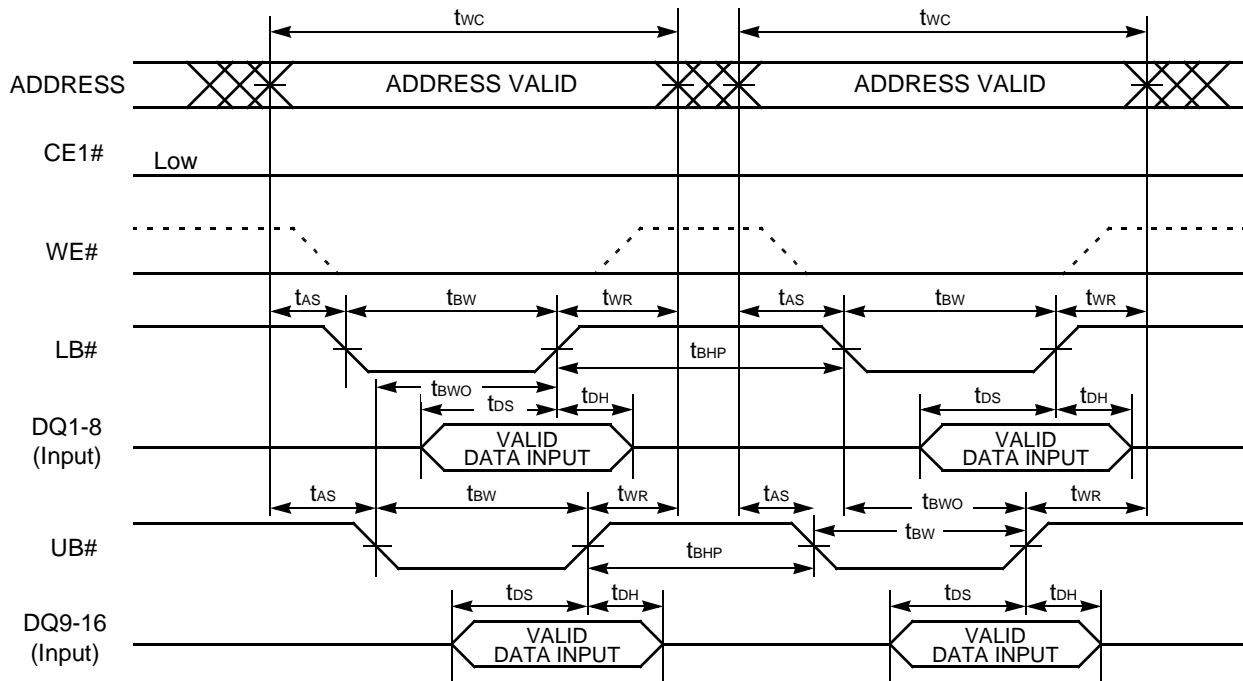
$t_{WC}$ $t_{WC}$

ADDRESS ADDRESS VALID ADDRESS VALID

CE1# Low

WE#

$t_{AS}$ $t_{BW}$ $t_{WR}$ $t_{AS}$ $t_{BW}$ $t_{WR}$

LB#

$t_{BHP}$

$t_{BWO}$

$t_{DS}$ $t_{DH}$ $t_{DS}$ $t_{DH}$

DQ1-8 (Input) VALID DATA INPUT VALID DATA INPUT

$t_{AS}$ $t_{BW}$ $t_{WR}$ $t_{AS}$ $t_{BWO}$ $t_{WR}$

UB#

$t_{BHP}$ $t_{BW}$

$t_{DS}$ $t_{DH}$ $t_{DS}$ $t_{DH}$

DQ9-16 (Input) VALID DATA INPUT VALID DATA INPUT